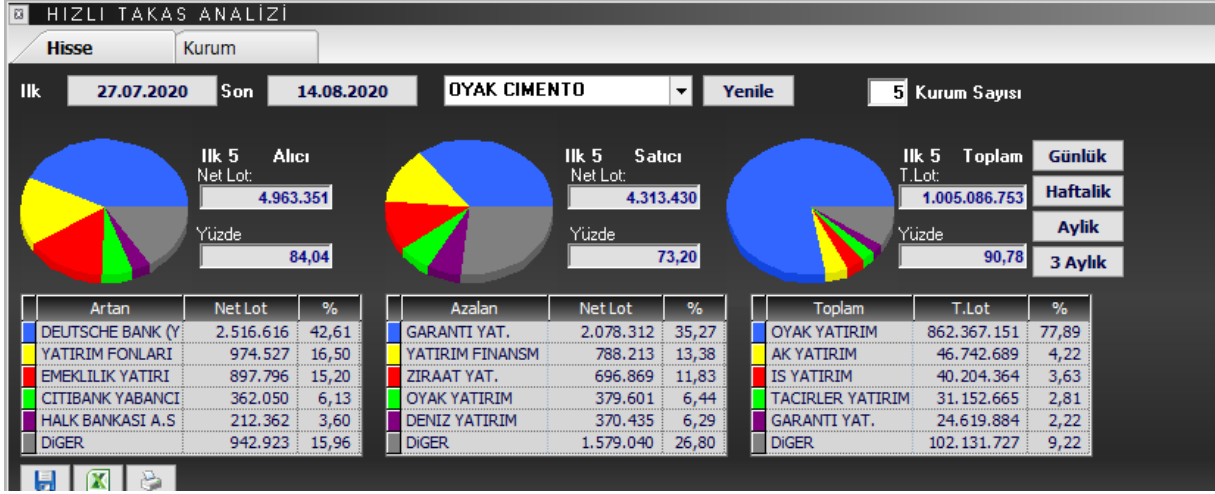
HIZLI TAKAS ANALIZI

Hisse | Kurum

Ilk 27.07.2020 Son 14.08.2020 OYAK CIMENTO Yenile 5 Kurum Sayısı

Ilk 5 Alıcı
Net Lot:
4.963.351
Yüzde
84,04

Ilk 5 Satıcı
Net Lot:
4.313.430
Yüzde
73,20

Ilk 5 Toplam
T.Lot:
1.005.086.753
Yüzde
90,78

Günlük
Haftalik
Aylik
3 Aylık

| Artan | Net Lot | % |
|---|---|---|
| DEUTSCHE BANK (Y | 2.516.616 | 42,61 |
| YATIRIM FONLARI | 974.527 | 16,50 |
| EMEKLILIK YATIRI | 897.796 | 15,20 |
| CITIBANK YABANCI | 362.050 | 6,13 |
| HALK BANKASI A.S | 212.362 | 3,60 |
| DiGER | 942.923 | 15,96 |

| Azalan | Net Lot | % |
|---|---|---|
| GARANTI YAT. | 2.078.312 | 35,27 |
| YATIRIM FINANSM | 788.213 | 13,38 |
| ZIRAAT YAT. | 696.869 | 11,83 |
| OYAK YATIRIM | 379.601 | 6,44 |
| DENIZ YATIRIM | 370.435 | 6,29 |
| DiGER | 1.579.040 | 26,80 |

| Toplam | T.Lot | % |
|---|---|---|
| OYAK YATIRIM | 862.367.151 | 77,89 |
| AK YATIRIM | 46.742.689 | 4,22 |
| IS YATIRIM | 40.204.364 | 3,63 |
| TACIRLER YATIRIM | 31.152.665 | 2,81 |
| GARANTI YAT. | 24.619.884 | 2,22 |
| DiGER | 102.131.727 | 9,22 |